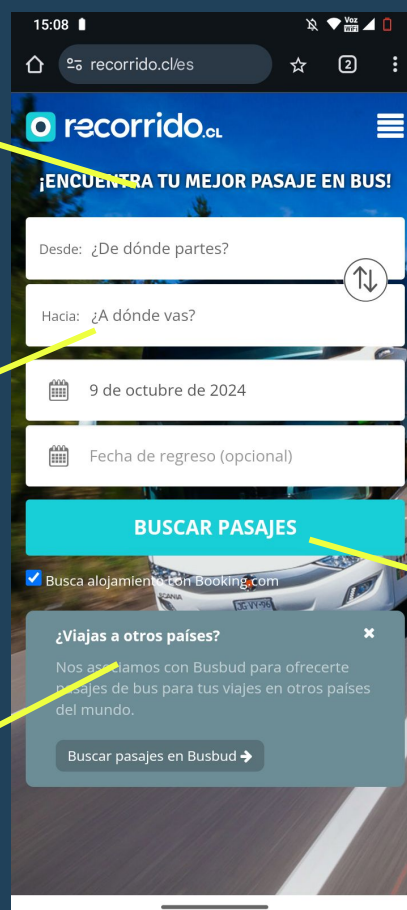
15:08

Voz WiFi

recorrido.cl/es

2

recorrido.CL

¡ENCUENTRA TU MEJOR PASAJE EN BUS!

Desde: ¿De dónde partes?

Hacia: ¿A dónde vas?

9 de octubre de 2024

Fecha de regreso (opcional)

BUSCAR PASAJES

Busca alojamiento con Booking.com

SCANIA

¿Viajas a otros países?

×

Nos asociamos con Busbud para ofrecerte pasajes de bus para tus viajes en otros países del mundo.

Buscar pasajes en Busbud ➔